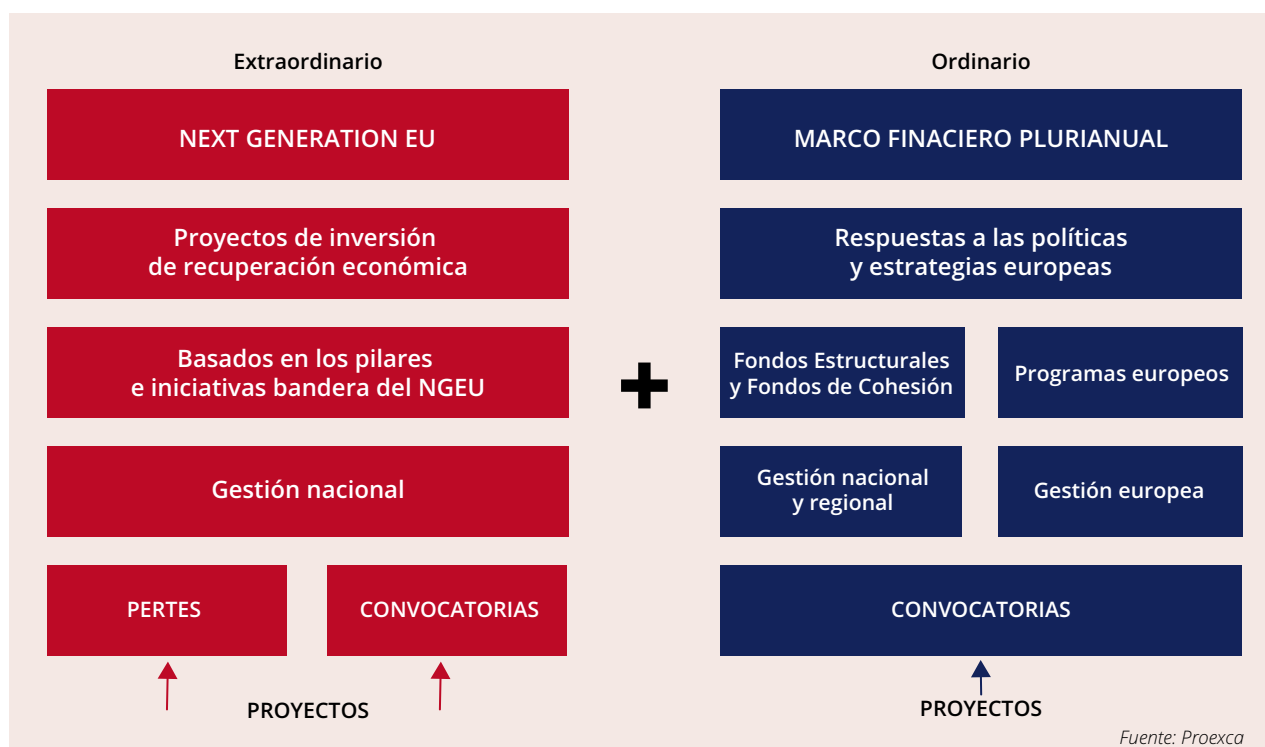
Extraordinario

NEXT GENERATION EU

Proyectos de inversión de recuperación económica

Basados en los pilares e iniciativas bandera del NGEU

Gestión nacional

PERTES

CONVOCATORIAS

PROYECTOS

Ordinario

MARCO FINACIERO PLURIANUAL

Respuestas a las políticas y estrategias europeas

Fondos Estructurales y Fondos de Cohesión

Programas europeos

Gestión nacional y regional

Gestión europea

CONVOCATORIAS

PROYECTOS

Fuente: Proexca